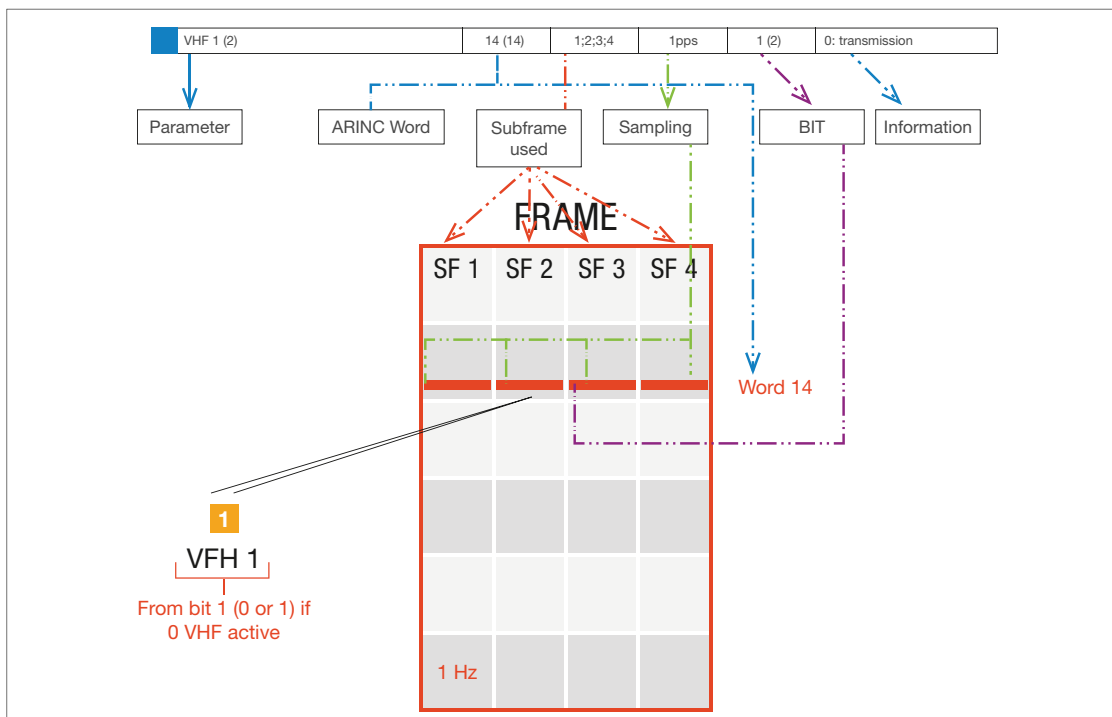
| VHF 1 (2) | 14 (14) | 1;2;3;4 | 1pps | 1 (2) | 0: transmission |
|---|---|---|---|---|---|

Parameter

ARINC Word

Subframe used

Sampling

BIT

Information

FRAME

SF 1 SF 2 SF 3 SF 4

Word 14

1

VFH 1

From bit 1 (0 or 1) if 0 VHF active

1 Hz